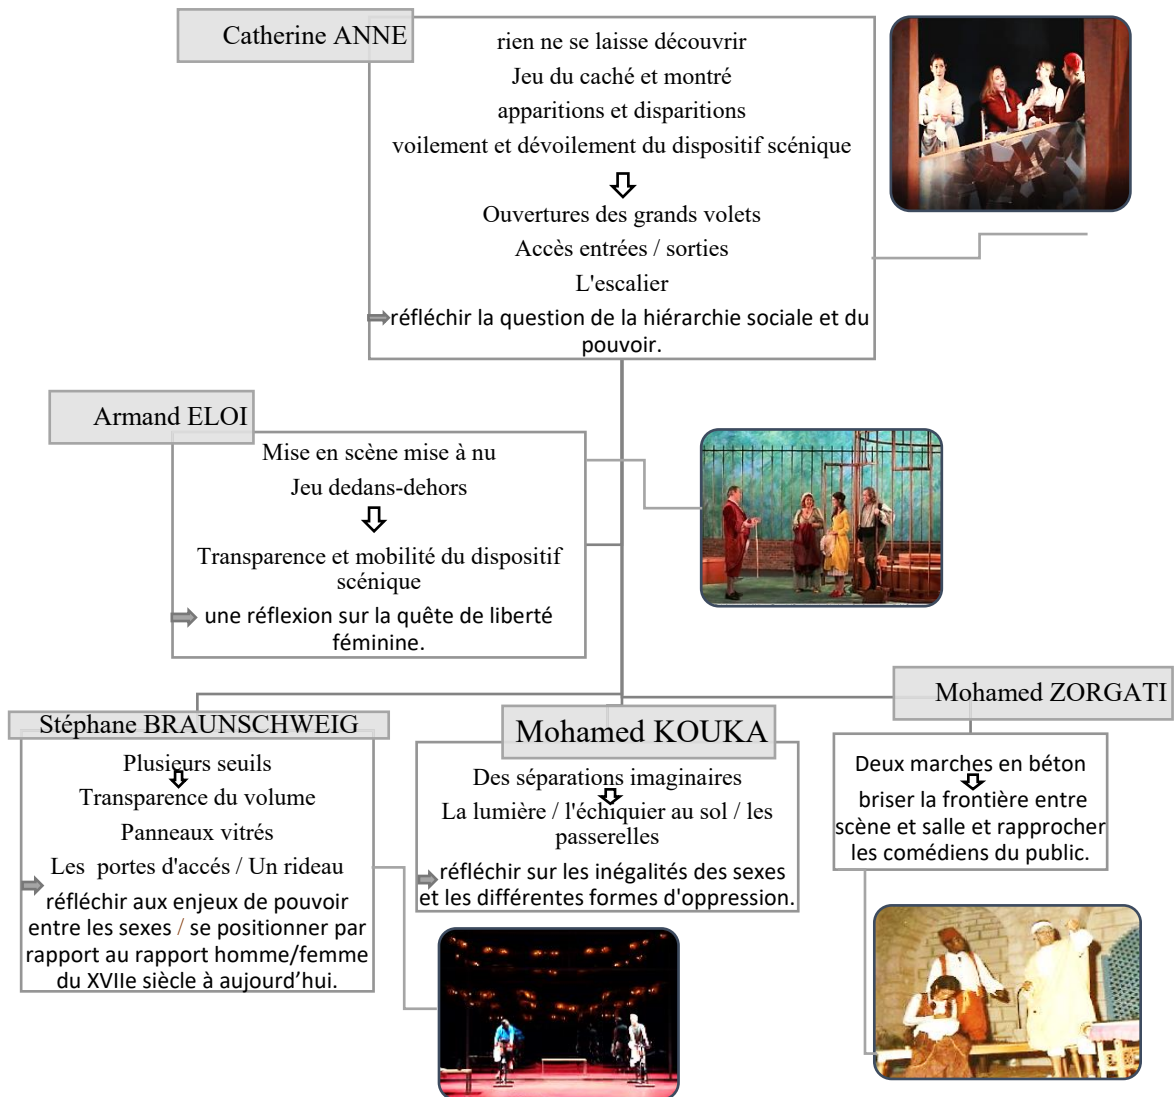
Catherine ANNE

rien ne se laisse découvrir
Jeu du caché et montré
apparitions et disparitions
voilement et dévoilement du dispositif scénique
Ouvertures des grands volets
Accès entrées / sorties
L'escalier
réfléchir la question de la hiérarchie sociale et du pouvoir.

Armand ELOI

Mise en scène mise à nu
Jeu dedans-dehors
Transparence et mobilité du dispositif scénique
une réflexion sur la quête de liberté féminine.

Stéphane BRAUNSCHWEIG

Plusieurs seuils
Transparence du volume
Panneaux vitrés
Les portes d'accés / Un rideau
réfléchir aux enjeux de pouvoir entre les sexes / se positionner par rapport au rapport homme/femme du XVIIe siècle à aujourd'hui.

Mohamed KOUKA

Des séparations imaginaires
La lumière / l'échiquier au sol / les passerelles
réfléchir sur les inégalités des sexes et les différentes formes d'oppression.

Mohamed ZORGATI

Deux marches en béton
briser la frontière entre scène et salle et rapprocher les comédiens du public.